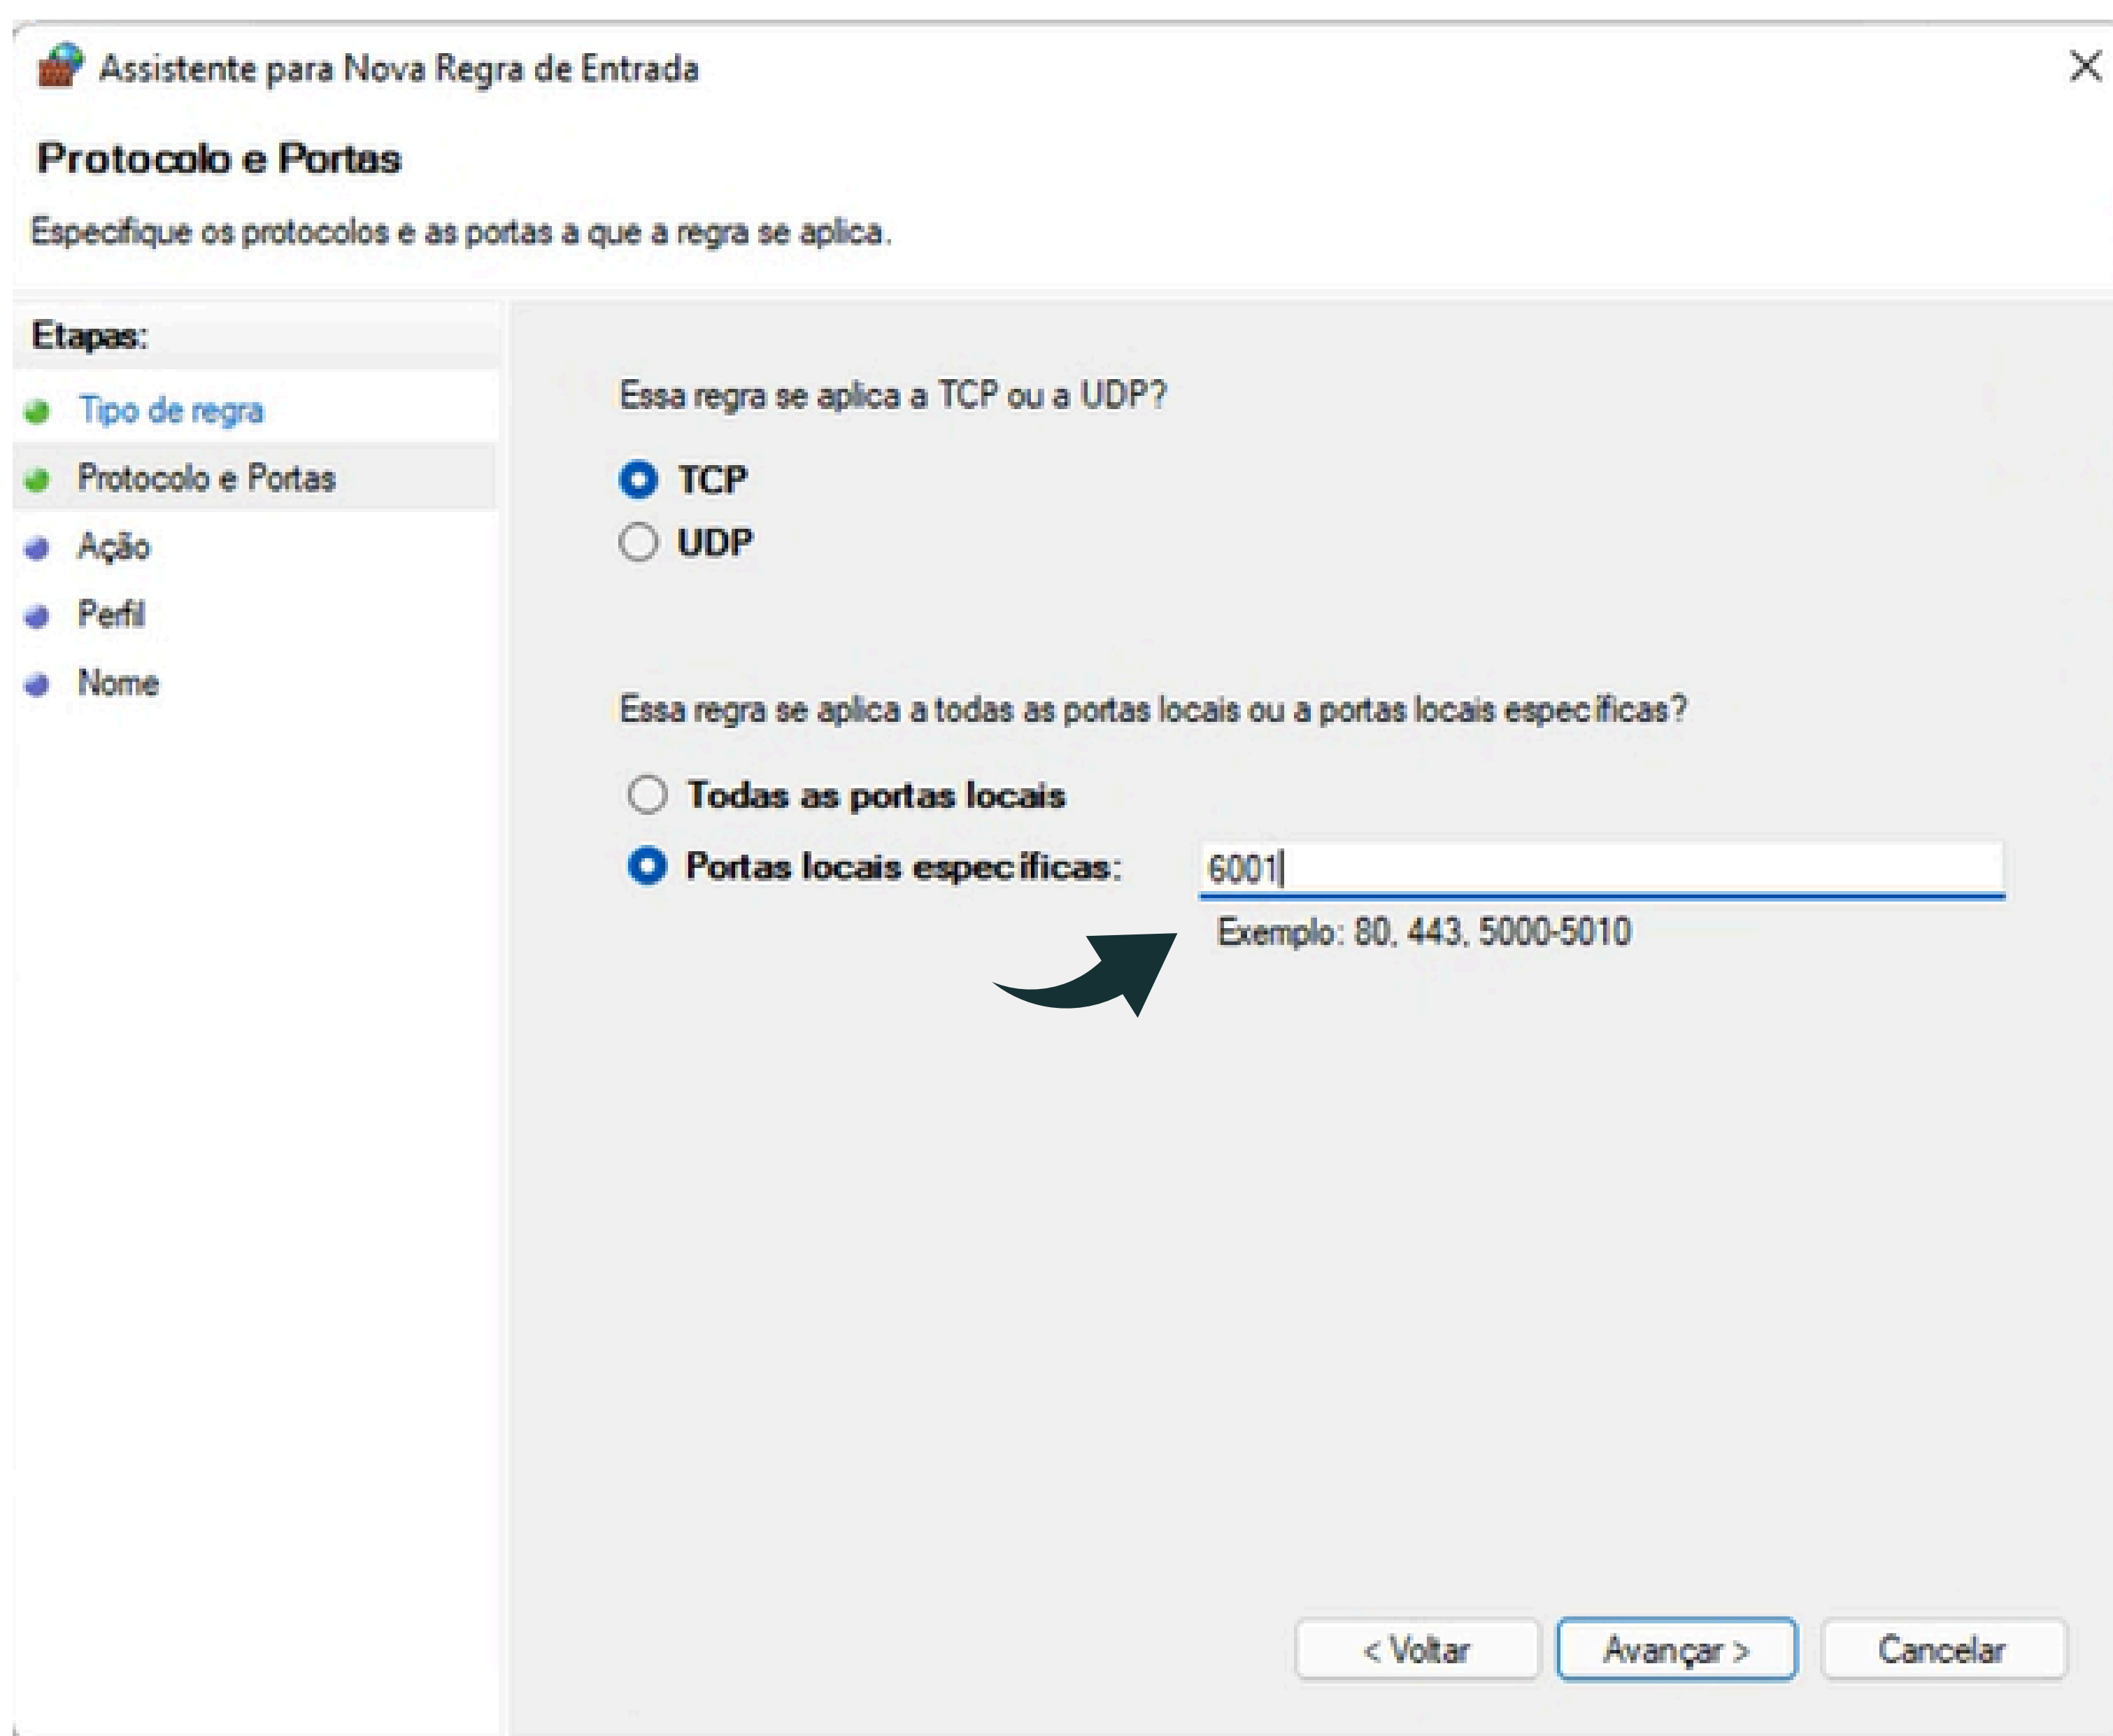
Assistente para Nova Regra de Entrada

Protocolo e Portas

Especifique os protocolos e as portas a que a regra se aplica.

Etapas:

Tipo de regra

Protocolo e Portas

Ação

Perfil

Nome

Essa regra se aplica a TCP ou a UDP?

TCP

UDP

Essa regra se aplica a todas as portas locais ou a portas locais específicas?

Todas as portas locais

Portas locais específicas: 6001

Exemplo: 80, 443, 5000-5010

< Voltar

Avançar >

Cancelar